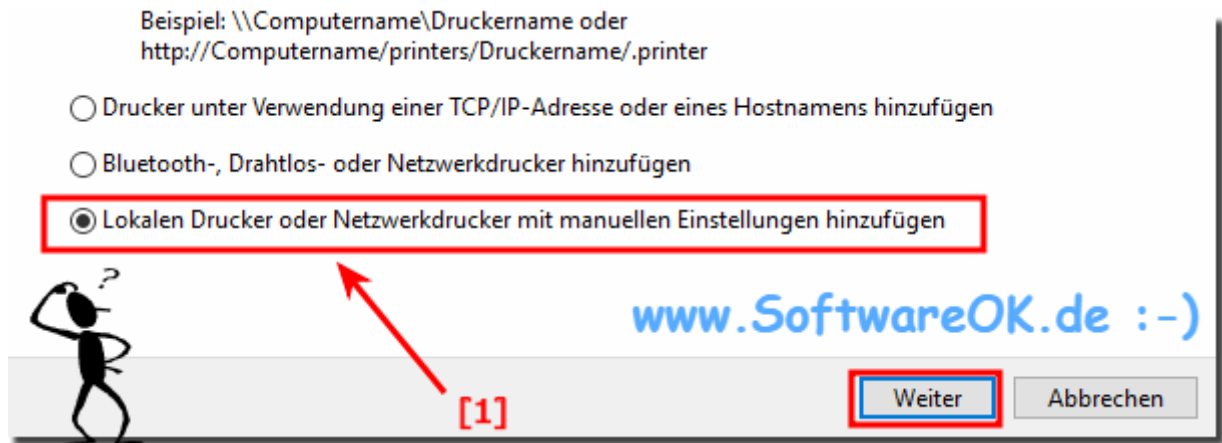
Beispiel: \\Computername\Druckername oder
http://Computername/printers/Druckername/.printer

Drucker unter Verwendung einer TCP/IP-Adresse oder eines Hostnamens hinzufügen

Bluetooth-, Drahtlos- oder Netzwerkdrucker hinzufügen

Lokalen Drucker oder Netzwerkdrucker mit manuellen Einstellungen hinzufügen

?

www.SoftwareOK.de :-)

[1]

Weiter

Abbrechen